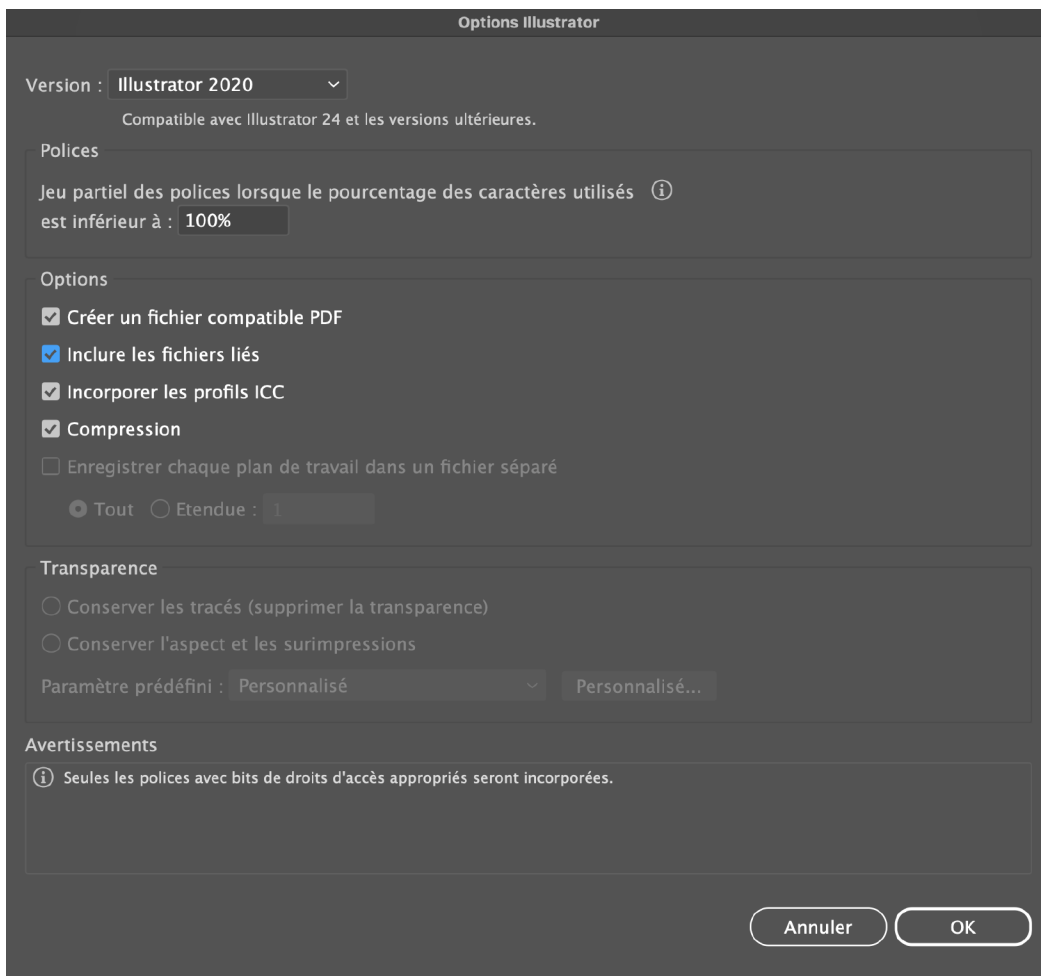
Options Illustrator

Version : Illustrator 2020

Compatible avec Illustrator 24 et les versions ultérieures.

Polices

Jeu partiel des polices lorsque le pourcentage des caractères utilisés
est inférieur à : 100%

Options

Créer un fichier compatible PDF

Inclure les fichiers liés

Incorporer les profils ICC

Compression

Enregistrer chaque plan de travail dans un fichier séparé

Tout Etendue : 1

Transparence

Conserver les tracés (supprimer la transparence)

Conserver l'aspect et les surimpressions

Paramètre prédéfini : Personnalisé Personnalisé...

Avertissements

Seules les polices avec bits de droits d'accès appropriés seront incorporées.

Annuler OK